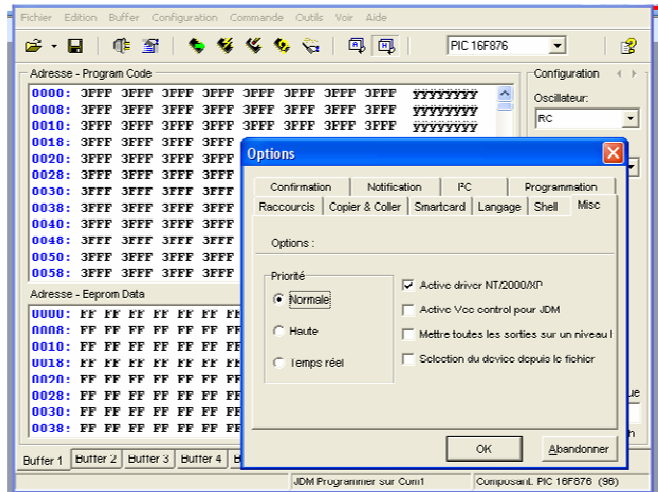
Fichier Edition Buffer Configuration Commande Outils Voir Aide

PIC 16F876

Adresse - Program Code

| | | | | | | | | | |
|---|---|---|---|---|---|---|---|---|---|
| 0000: | 3FFF | 3FFF | 3FFF | 3FFF | 3FFF | 3FFF | 3FFF | 3FFF | ÿÿÿÿÿÿÿÿ |
| 0008: | 3FFF | 3FFF | 3FFF | 3FFF | 3FFF | 3FFF | 3FFF | 3FFF | ÿÿÿÿÿÿÿÿ |
| 0010: | 3FFF | 3FFF | 3FFF | 3FFF | 3FFF | 3FFF | 3FFF | 3FFF | ÿÿÿÿÿÿÿÿ |
| 0018: | 3FFF | 3FFF | 3FFF | 3FFF | | | | | |
| 0020: | 3FFF | 3FFF | 3FFF | 3FFF | | | | | |
| 0028: | 3FFF | 3FFF | 3FFF | 3FFF | | | | | |
| 0030: | 3FFF | 3FFF | 3FFF | 3FFF | | | | | |
| 0038: | 3FFF | 3FFF | 3FFF | 3FFF | | | | | |
| 0040: | 3FFF | 3FFF | 3FFF | 3FFF | | | | | |
| 0048: | 3FFF | 3FFF | 3FFF | 3FFF | | | | | |
| 0050: | 3FFF | 3FFF | 3FFF | 3FFF | | | | | |
| 0058: | 3FFF | 3FFF | 3FFF | 3FFF | | | | | |

Adresse - Eeprom Data

| | | | | | | | |
|---|---|---|---|---|---|---|---|
| 0000: | FF | FF | FF | FF | FF | FF | FF |
| 0008: | FF | FF | FF | FF | FF | FF | FF |
| 0010: | FF | FF | FF | FF | FF | FF | FF |
| 0018: | FF | FF | FF | FF | FF | FF | FF |
| 0020: | FF | FF | FF | FF | FF | FF | FF |
| 0028: | FF | FF | FF | FF | FF | FF | FF |
| 0030: | FF | FF | FF | FF | FF | FF | FF |
| 0038: | FF | FF | FF | FF | FF | FF | FF |

Buffer 1 Buffer 2 Buffer 3 Buffer 4

Configuration

Oscillateur:

RC

Options

Confirmation Notification I²C Programmation
Raccourcis Copier & Coller Smartcard Langage Shell Misc

Options :

Priorité

Normale

Haute

Temps réel

Active driver NT/2000/XP

Active Vcc control pour JDM

Mettre toutes les sorties sur un niveau I

Selection du device depuis le fichier

OK

Abandonner

JDM Programmer sur Com1

Composant: PIC 16F876 (96)